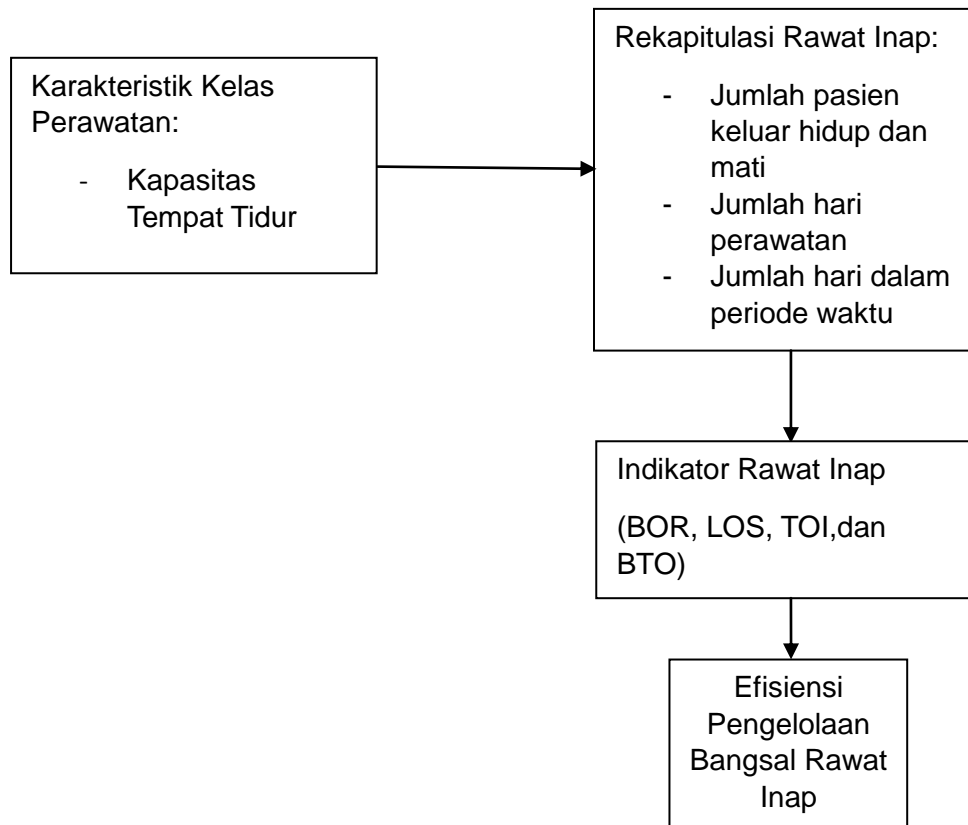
Karakteristik Kelas Perawatan:

- Kapasitas Tempat Tidur

Rekapitulasi Rawat Inap:

- Jumlah pasien keluar hidup dan mati
- Jumlah hari perawatan
- Jumlah hari dalam periode waktu

Indikator Rawat Inap

(BOR, LOS, TOI,dan BTO)

Efisiensi Pengelolaan Bangsal Rawat Inap